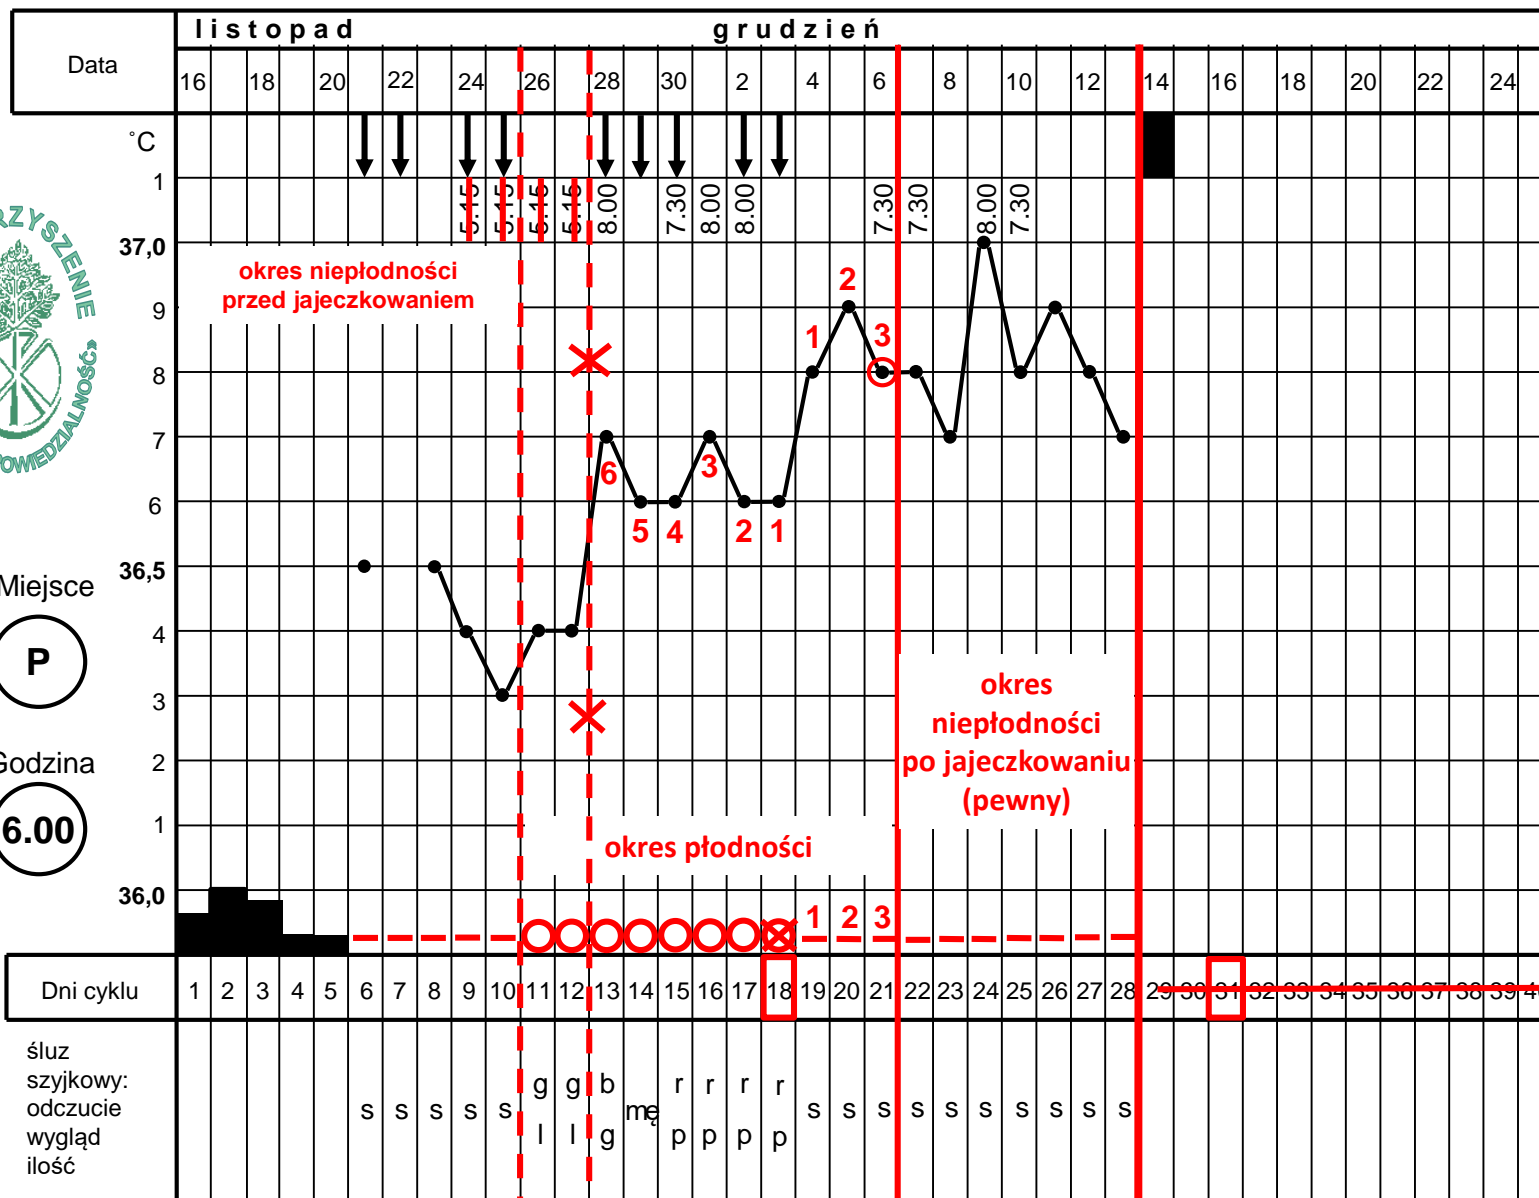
Data | listopad | grudzień
16 18 20 22 24 26 28 30 2 4 6 8 10 12 14 16 18 20 22 24

˚C
1
37,0
9
8
7
6
36,5
4
3
2
1
36,0

5.15 5.15 6.45 5.15 8.00 7.30 8.00 8.00 7.30 7.30 8.00 7.30

okres niepłodności przed jajeczkowaniem

1 2 3
6 3
5 4 2 1

okres niepłodności po jajeczkowaniu (pewny)

okres płodności

1 2 3

Miejsce
P
Godzina
6.00

Dni cyklu 1 2 3 4 5 6 7 8 9 10 11 12 13 14 15 16 17 18 19 20 21 22 23 24 25 26 27 28 29 30 31 32 33 34 35 36 37 38 39 4

śluz szyjkowy: odczucie wygląd ilość

s s s s s | g l | g l | b g | mę | r p | r p | r p | r p | s s s s s s s s s s